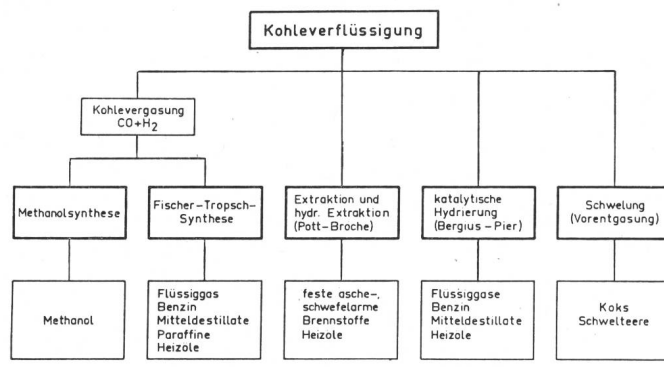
Kohleverflüssigung

Kohlevergasung
$CO+H_2$

Methanolsynthese

Fischer-Tropsch-Synthese

Extraktion und hydr. Extraktion (Pott-Broche)

katalytische Hydrierung (Bergius-Pier)

Schwelung (Vorentgasung)

Methanol

Flüssiggas
Benzin
Mitteldestillate
Paraffine
Heizöle

feste asche-, schwefelarme Brennstoffe
Heizöle

Flüssiggase
Benzin
Mitteldestillate
Heizöle

Koks
Schwelteere